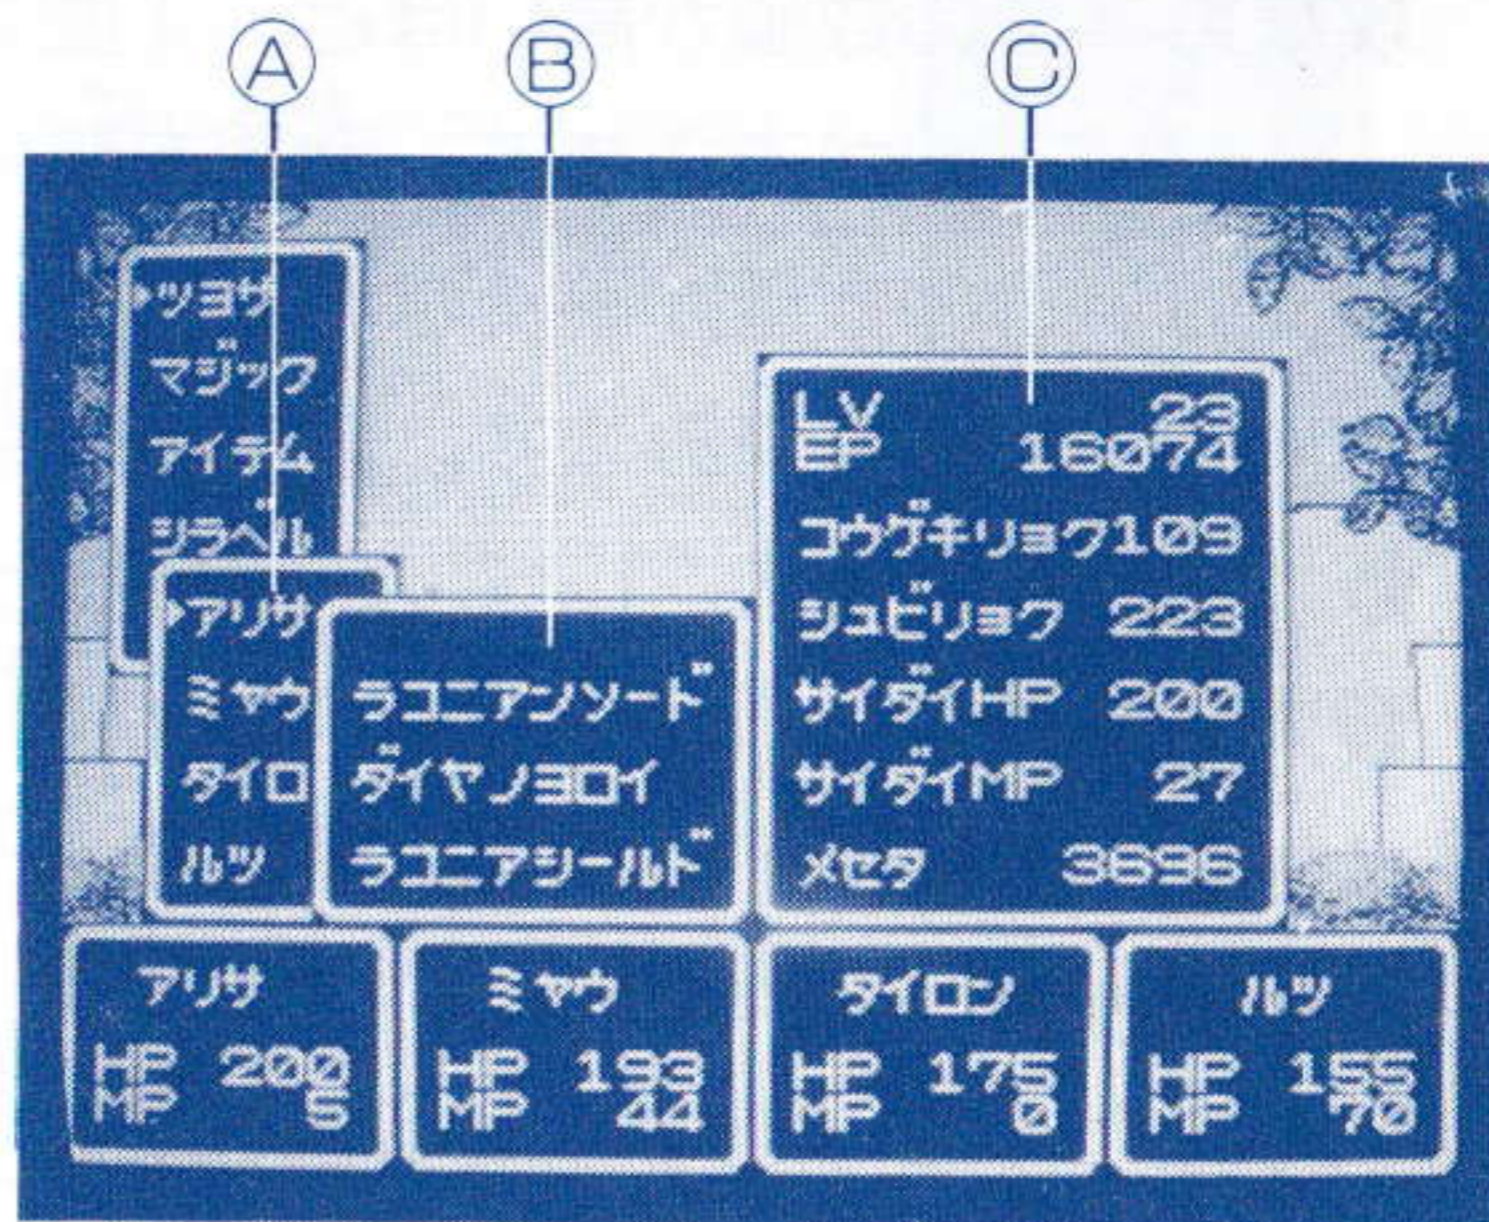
Ⓐ Ⓑ Ⓒ

▶ツヨサ
マジック
アイテム
シラベル

▶アリサ
ミャウ
タイロ
ルツ

ラコニアンソード
ダイヤノヨロイ
ラコニアシールド

LV 23
EP 16074
コウゲキリョク109
シュビリョク 223
サイダイHP 200
サイダイMP 27
メセタ 3696

アリサ
HP 200
MP 5

ミャウ
HP 193
MP 44

タイロン
HP 175
MP 0

ルツ
HP 155
MP 70